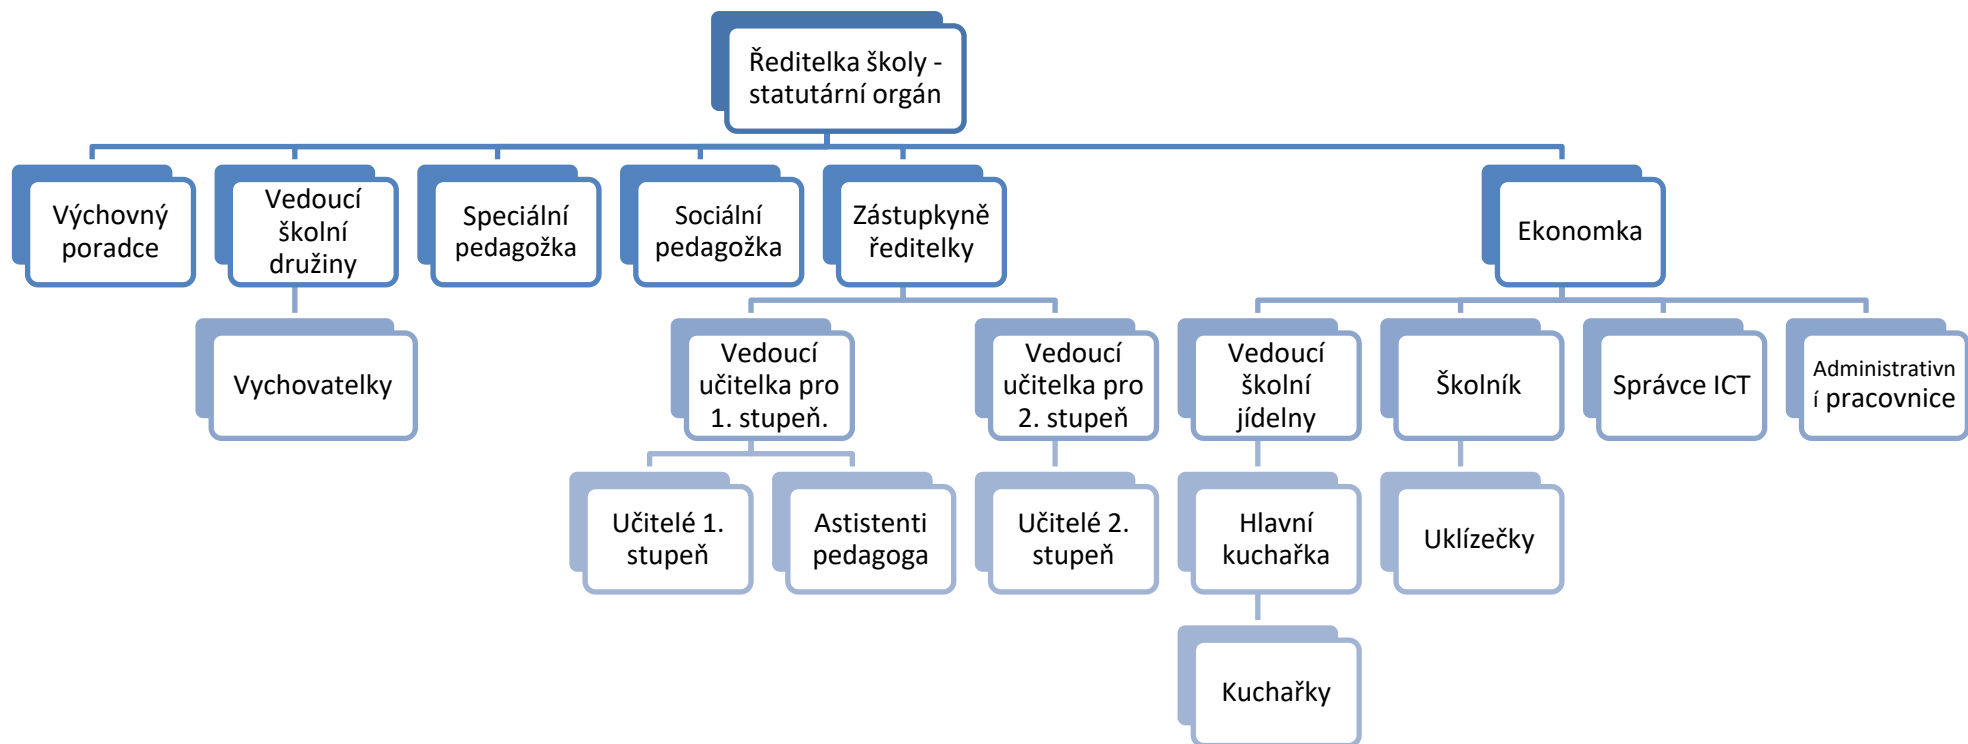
Ředitelka školy - statutární orgán

Výchovný poradce

Vedoucí školní družiny

Vychovatelky

Speciální pedagožka

Sociální pedagožka

Zástupkyně ředitelky

Vedoucí učitelka pro 1. stupeň.

Učitelé 1. stupeň

Astistenti pedagoga

Vedoucí učitelka pro 2. stupeň

Učitelé 2. stupeň

Ekonomka

Vedoucí školní jídelny

Hlavní kuchařka

Kuchařky

Školník

Uklízečky

Správce ICT

Administrativní pracovnice